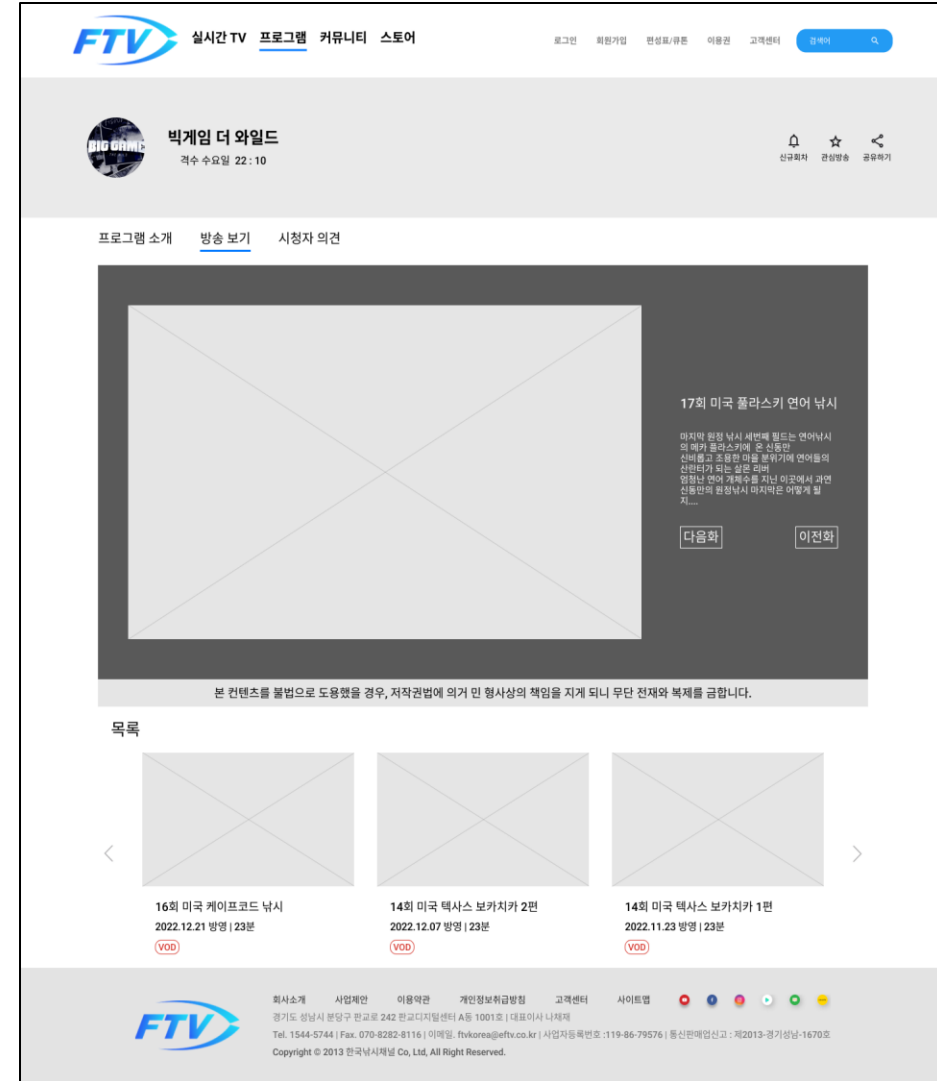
FTV 실시간 TV 프로그램 커뮤니티 스토어

로그인 회원가입 편성표/큐톤 이용권 고객센터 검색어

BIG GAME

빅게임 더 와일드

격수 수요일 22 : 10

신규회차 관심방송 공유하기

프로그램 소개 방송 보기 시청자 의견

17회 미국 플라스키 연어 낚시

마지막 원정 낚시 세번째 필드는 연어낚시의 메카 플라스키에 온 신동만 신비롭고 조용한 마을 분위기에 연어들의 산란터가 되는 살몬 리버 엄청난 연어 개체수를 지닌 이곳에서 과연 신동만의 원정낚시 마지막은 어떻게 될지....

다음화 이전화

본 컨텐츠를 불법으로 도용했을 경우, 저작권법에 의거 민 형사상의 책임을 지게 되니 무단 전재와 복제를 금합니다.

목록

16회 미국 케이프코드 낚시
2022.12.21 방영 | 23분
VOD

14회 미국 텍사스 보카치카 2편
2022.12.07 방영 | 23분
VOD

14회 미국 텍사스 보카치카 1편
2022.11.23 방영 | 23분
VOD

FTV

회사소개 사업제안 이용약관 개인정보취급방침 고객센터 사이트맵

경기도 성남시 분당구 판교로 242 판교디지털센터 A동 1001호 | 대표이사 나재제

Tel. 1544-5744 | Fax. 070-8282-8116 | 이메일. ftvkorea@eftv.co.kr | 사업자등록번호 :119-86-79576 | 통신판매업신고 : 제2013-경기성남-1670호

Copyright © 2013 한국낚시채널 Co, Ltd, All Right Reserved.